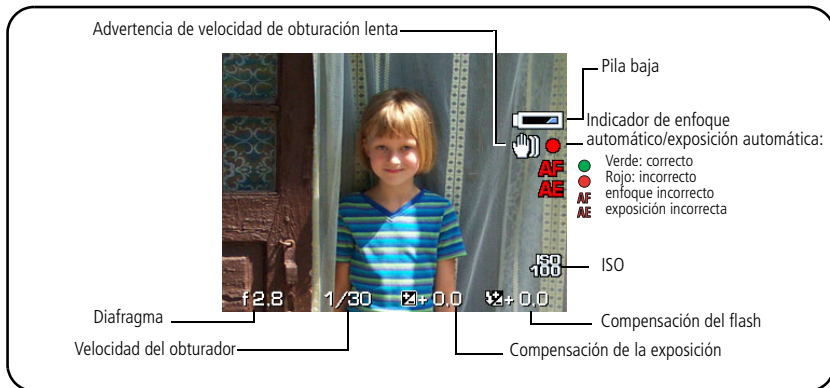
Advertencia de velocidad de obturación lenta

Pila baja

Indicador de enfoque automático/exposición automática:

Verde: correcto
Rojo: incorrecto
AF enfoque incorrecto
AE exposición incorrecta

AF
AE

ISO
100

ISO

f 2.8   1/30   +0.0   +0.0

Diafragma

Velocidad del obturador

Compensación del flash

Compensación de la exposición